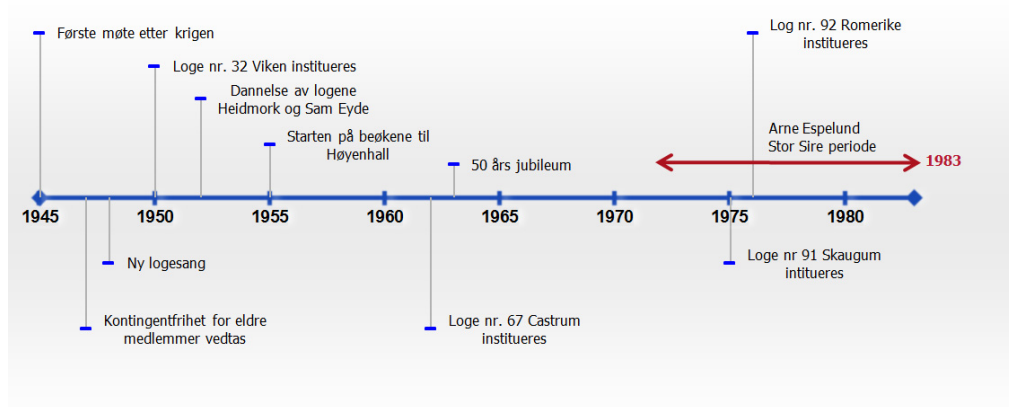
Første møte etter krigen

Loge nr. 32 Viken institueres

Dannelse av logene Heidmork og Sam Eyde

Starten på bøkene til Høyenhall

50 års jubileum

Log nr. 92 Romerike institueres

Arne Espelund Stor Sire periode

1983

1945 1950 1955 1960 1965 1970 1975 1980

Ny logesang

Kontingentfrihet for eldre medlemmer vedtas

Loge nr. 67 Castrum institueres

Loge nr 91 Skaugum intitueres